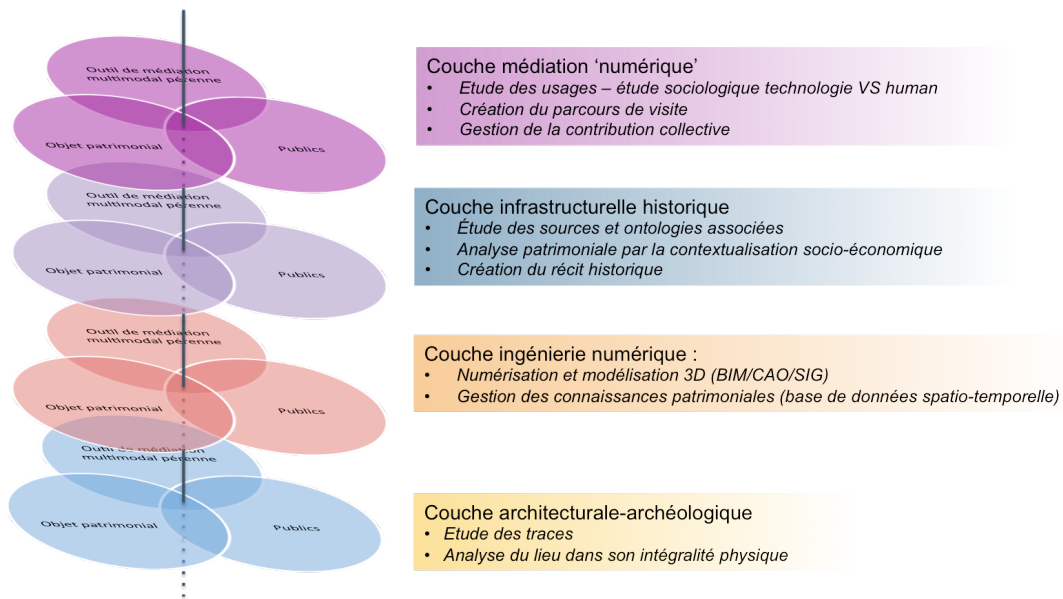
Outil de médiation multimodal pérenne

Objet patrimonial

Publics

Outil de médiation multimodal pérenne

Objet patrimonial

Publics

Outil de médiation multimodal pérenne

Objet patrimonial

Publics

Outil de médiation multimodal pérenne

Objet patrimonial

Publics

Couche médiation 'numérique'
• Etude des usages – étude sociologique technologie VS human
• Création du parcours de visite
• Gestion de la contribution collective

Couche infrastructurelle historique
• Étude des sources et ontologies associées
• Analyse patrimoniale par la contextualisation socio-économique
• Création du récit historique

Couche ingénierie numérique :
• Numérisation et modélisation 3D (BIM/CAO/SIG)
• Gestion des connaissances patrimoniales (base de données spatio-temporelle)

Couche architecturale-archéologique
• Etude des traces
• Analyse du lieu dans son intégralité physique